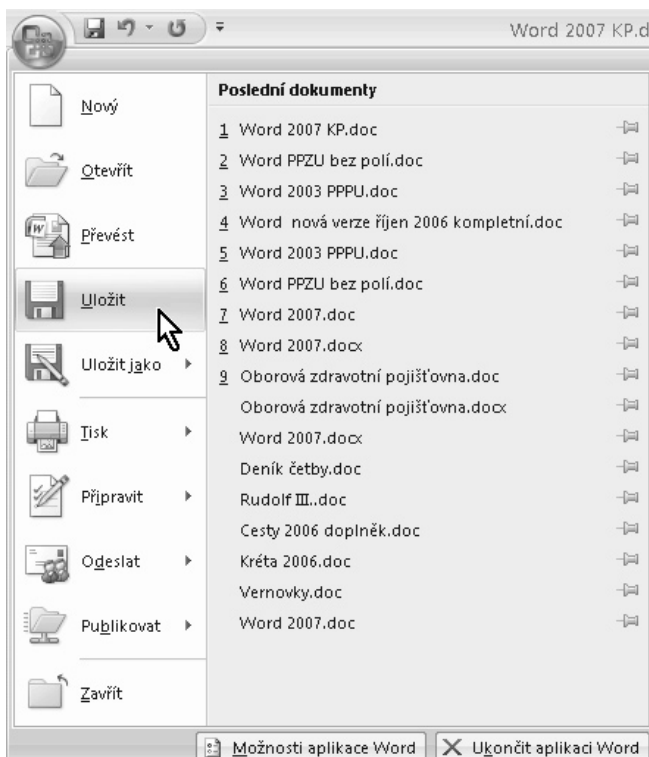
Word 2007 KP.d

Nový

Otevřít

Převést

Uložit

Uložit jako

Tisk

Připravit

Odeslat

Publikovat

Zavřít

Poslední dokumenty

1 Word 2007 KP.doc

2 Word PPZU bez polí.doc

3 Word 2003 PPPU.doc

4 Word nová verze říjen 2006 kompletní.doc

5 Word 2003 PPPU.doc

6 Word PPZU bez polí.doc

7 Word 2007.doc

8 Word 2007.docx

9 Oborová zdravotní pojišťovna.doc

Oborová zdravotní pojišťovna.docx

Word 2007.docx

Deník četby.doc

Rudolf III..doc

Cesty 2006 doplněk.doc

Kréta 2006.doc

Vernovky.doc

Word 2007.doc

Možnosti aplikace Word

Ukončit aplikaci Word